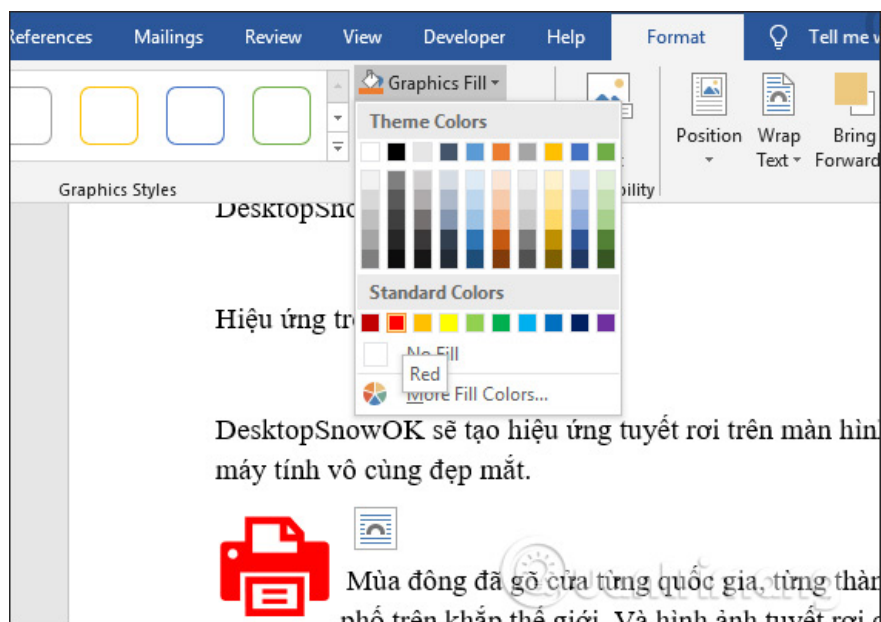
References Mailings Review View Developer Help Format Tell me w

Graphics Fill

Theme Colors

Standard Colors

No Fill

Red

More Fill Colors...

Graphics Styles

bility

Position

Wrap Text

Bring Forward

DesktopSno

Hiệu ứng tr

DesktopSnowOK sẽ tạo hiệu ứng tuyết rơi trên màn hìn máy tính vô cùng đẹp mắt.

Mùa đông đã gõ cửa từng quốc gia, từng thàn phố trên khắp thế giới. Và hình ảnh tuyết rơi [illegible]